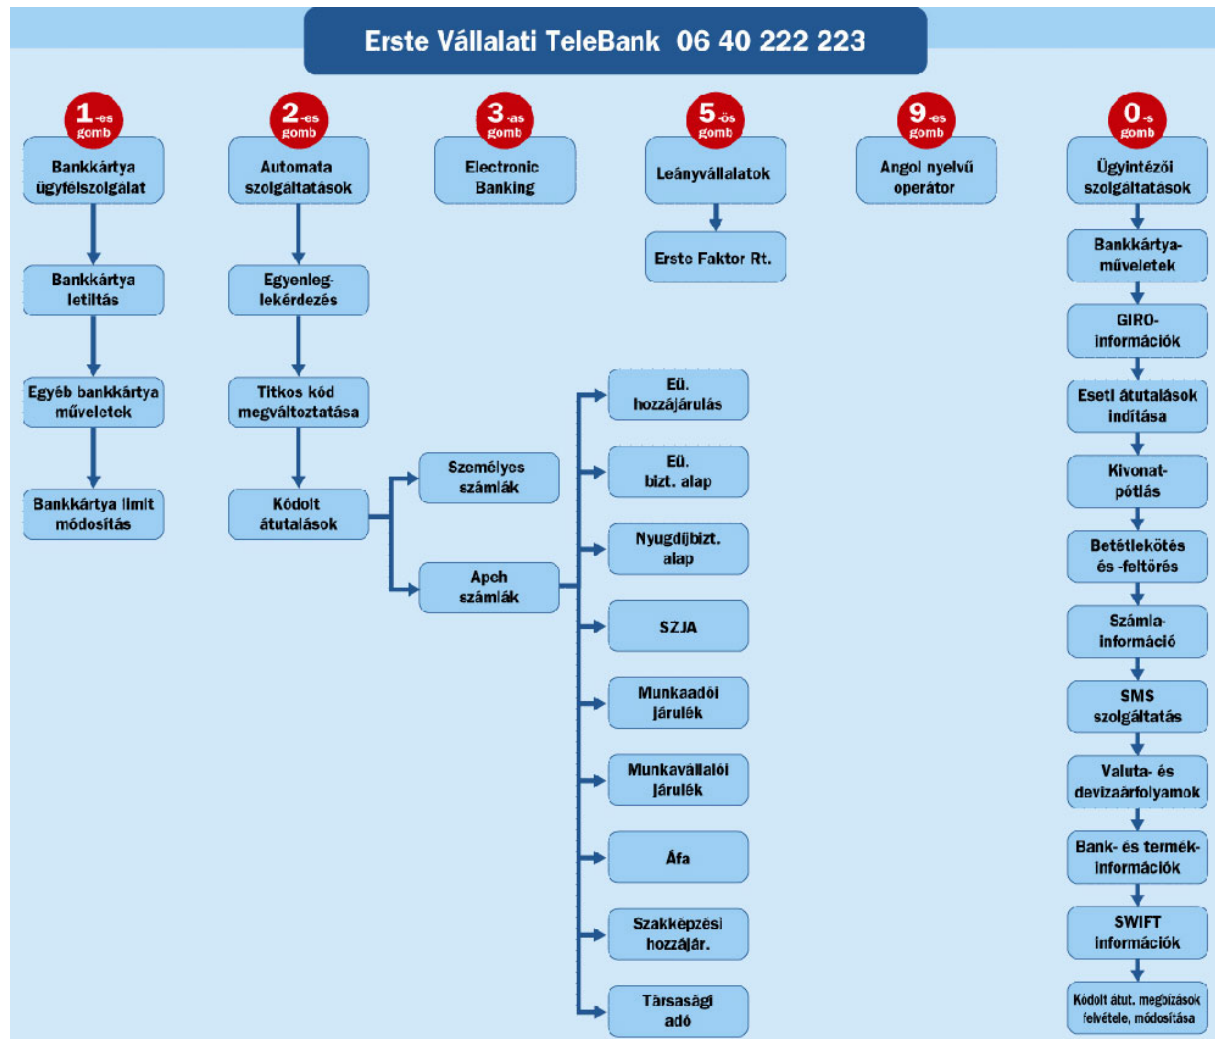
Erste Vállalati TeleBank 06 40 222 223

1-es gomb
Bankkártya ügyfélszolgálat
Bankkártya letiltás
Egyéb bankkártya műveletek
Bankkártya limit módosítás

2-es gomb
Automata szolgáltatások
Egyenleg-lekérdezés
Titkos kód megváltoztatása
Kódolt átutalások
Személyes számlák
Apeh számlák
Eü. hozzájárulás
Eü. bizt. alap
Nyugdíjbizt. alap
SZJA
Munkaadói járulék
Munkavállalói járulék
Áfa
Szakképzési hozzájár.
Társasági adó

3-as gomb
Electronic Banking

5-ös gomb
Leányvállalatok
Erste Faktor Rt.

9-es gomb
Angol nyelvű operátor

0-s gomb
Ügyintézői szolgáltatások
Bankkártya-műveletek
GIRO-információk
Eseti átutalások indítása
Kivonat-pótlás
Betétlekötés és -feltörés
Számla-információ
SMS szolgáltatás
Valuta- és devizaárfolyamok
Bank- és termék-információk
SWIFT információk
Kódolt átut. megbízások felvétele, módosítása